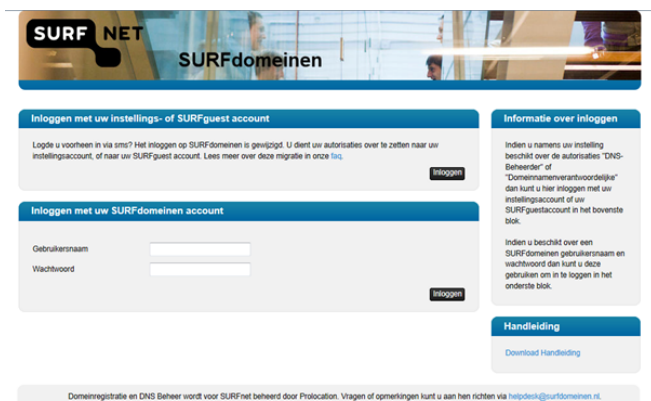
SURF NET

SURFdomeinen

Inloggen met uw instellings- of SURFguest account

Logde u voorheen in via sms? Het inloggen op SURFdomeinen is gewijzigd. U dient uw autorisaties over te zetten naar uw instellingsaccount, of naar uw SURFguest account. Lees meer over deze migratie in onze faq.

Inloggen

Inloggen met uw SURFdomeinen account

Gebruikersnaam

Wachtwoord

Inloggen

Informatie over inloggen

Indien u namens uw instelling beschikt over de autorisaties "DNS-Beheerder" of "Domeinnamenverantwoordelijke" dan kunt u hier inloggen met uw instellingsaccount of uw SURFguestaccount in het bovenste blok.

Indien u beschikt over een SURFdomeinen gebruikersnaam en wachtwoord dan kunt u deze gebruiken om in te loggen in het onderste blok.

Handleiding

Download Handleiding

Domeinregistratie en DNS Beheer wordt voor SURFnet beheerd door Prolocation. Vragen of opmerkingen kunt u aan hen richten via helpdesk@surfdomeinen.nl.